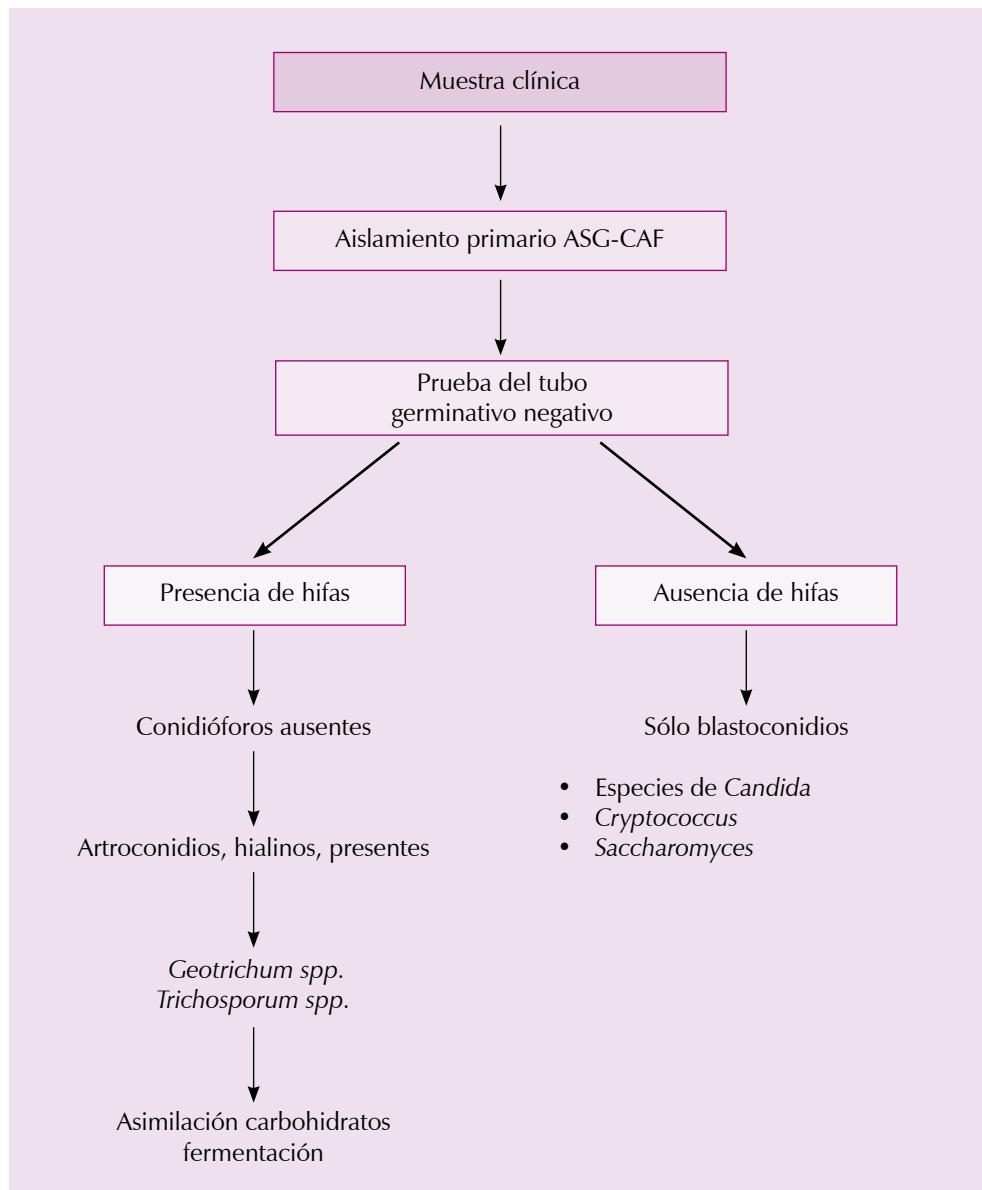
Muestra clínica

Aislamiento primario ASG-CAF

Prueba del tubo germinativo negativo

Presencia de hifas

Ausencia de hifas

Conidióforos ausentes

Artroconidios, hialinos, presentes

*Geotrichum spp.*
*Trichosporum spp.*

Asimilación carbohidratos fermentación

Sólo blastoconidios

- Especies de *Candida*
- *Cryptococcus*
- *Saccharomyces*